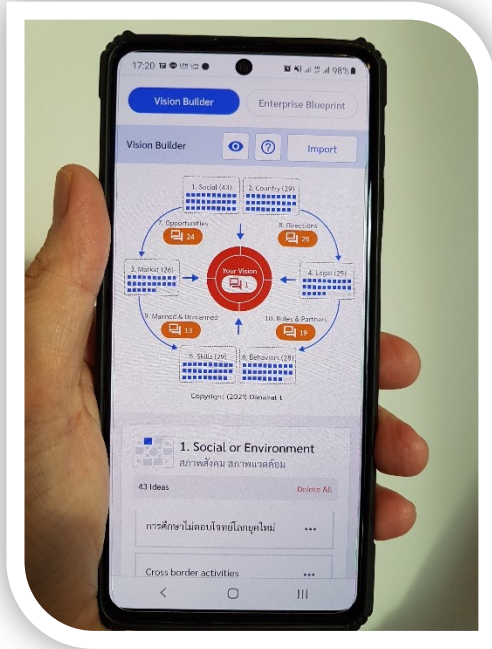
17:20 98%

Vision Builder

Enterprise Blueprint

Vision Builder

Import

1. Social (43)

2. Country (29)

7. Opportunities

24

8. Directions

25

3. Market (26)

Your Vision

1

4. Legal (25)

9. Manned & Unmanned

13

10. Roles & Partners

19

5. Skills (29)

6. Behaviors (28)

Copyright (2021) Danaisit L

1. Social or Environment

สภาพสังคม สภาพแวดล้อม

43 Ideas

Delete All

การศึกษาไม่ตอบโจทย์โลกยุคใหม่

...

Cross border activities

...